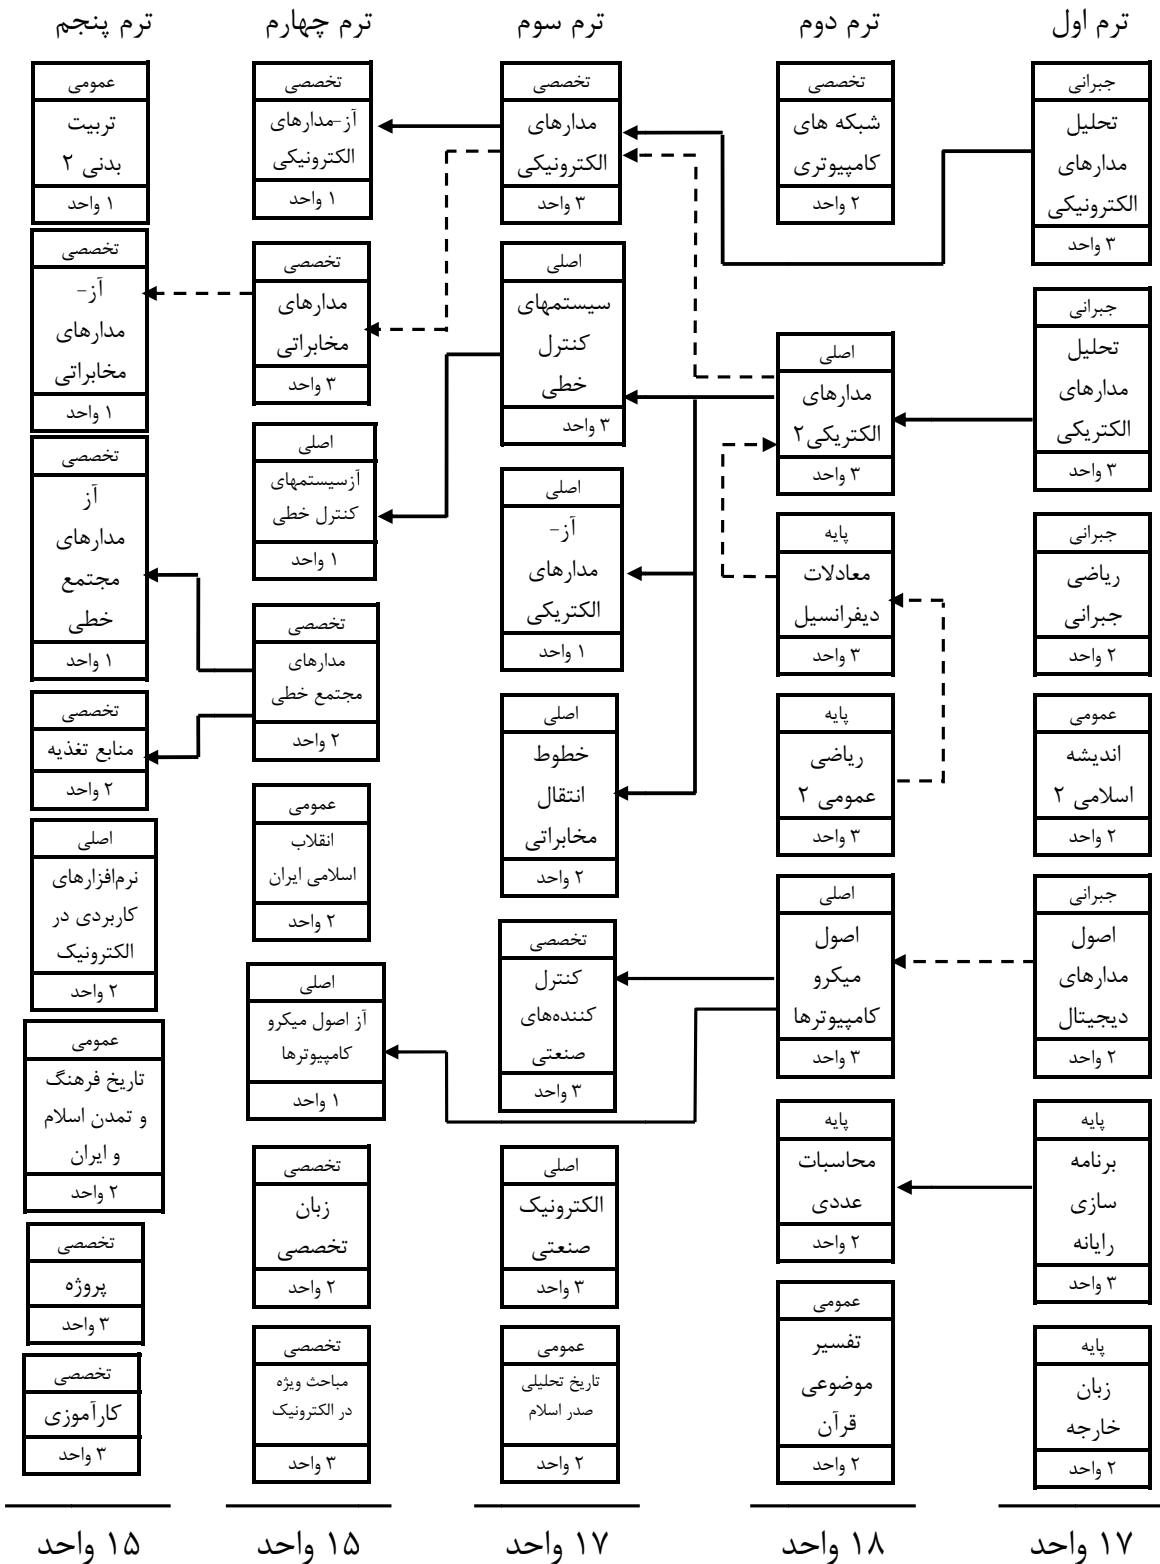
ترم اول

جبرانی
تحلیل مدارهای الکترونیکی
۳ واحد

جبرانی
تحلیل مدارهای الکتریکی
۳ واحد

جبرانی
ریاضی جبرانی
۲ واحد

عمومی
اندیشه اسلامی ۲
۲ واحد

جبرانی
اصول مدارهای دیجیتال
۲ واحد

پایه
برنامه سازی رایانه
۳ واحد

پایه
زبان خارجه
۲ واحد

۱۷ واحد

ترم دوم

تخصصی
شبکه های کامپیوتری
۲ واحد

اصلی
مدارهای الکتریکی۲
۳ واحد

پایه
معادلات دیفرانسیل
۳ واحد

پایه
ریاضی عمومی ۲
۳ واحد

اصلی
اصول میکرو کامپیوترها
۳ واحد

پایه
محاسبات عددی
۲ واحد

عمومی
تفسیر موضوعی قرآن
۲ واحد

۱۸ واحد

ترم سوم

تخصصی
مدارهای الکترونیکی
۳ واحد

اصلی
سیستمهای کنترل خطی
۳ واحد

اصلی
آز- مدارهای الکتریکی
۱ واحد

اصلی
خطوط انتقال مخابراتی
۲ واحد

تخصصی
کنترل کنندههای صنعتی
۳ واحد

اصلی
الکترونیک صنعتی
۳ واحد

عمومی
تاریخ تحلیلی صدر اسلام
۲ واحد

۱۷ واحد

ترم چهارم

تخصصی
آز-مدارهای الکترونیکی
۱ واحد

تخصصی
مدارهای مخابراتی
۳ واحد

اصلی
آزسیستمهای کنترل خطی
۱ واحد

تخصصی
مدارهای مجتمع خطی
۲ واحد

عمومی
انقلاب اسلامی ایران
۲ واحد

اصلی
آز اصول میکرو کامپیوترها
۱ واحد

تخصصی
زبان تخصصی
۲ واحد

تخصصی
مباحث ویژه در الکترونیک
۳ واحد

۱۵ واحد

ترم پنجم

عمومی
تربیت بدنی ۲
۱ واحد

تخصصی
آز- مدارهای مخابراتی
۱ واحد

تخصصی
آز مدارهای مجتمع خطی
۱ واحد

تخصصی
منابع تغذیه
۲ واحد

اصلی
نرمافزارهای کاربردی در الکترونیک
۲ واحد

عمومی
تاریخ فرهنگ و تمدن اسلام و ایران
۲ واحد

تخصصی
پروژه
۳ واحد

تخصصی
کارآموزی
۳ واحد

۱۵ واحد